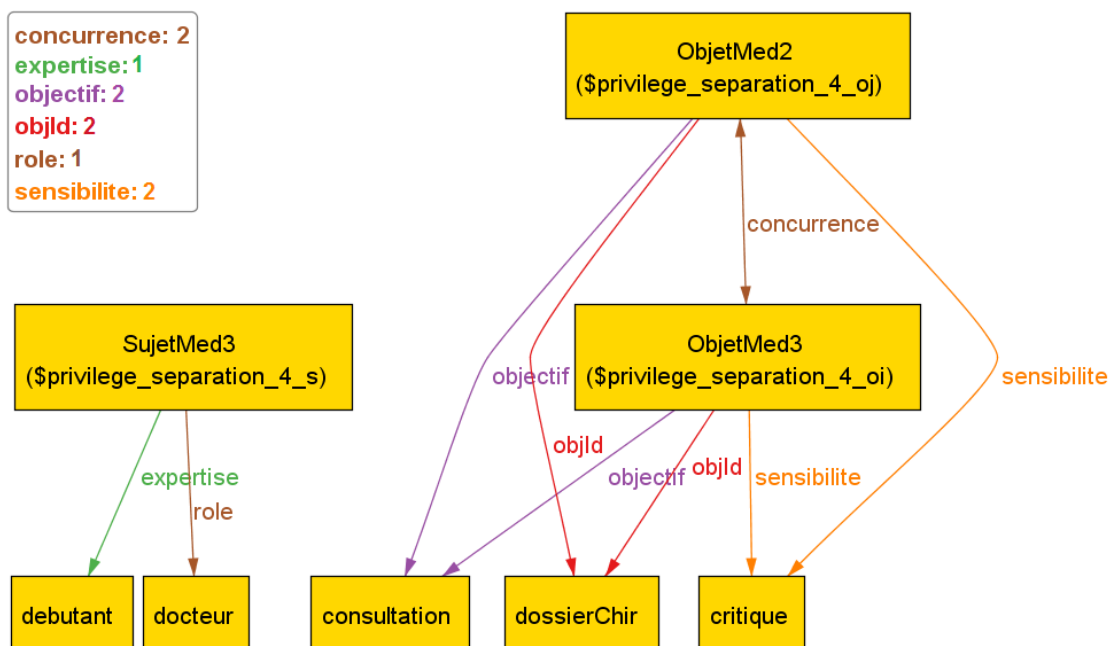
concurrence: 2
expertise: 1
objectif: 2
objId: 2
role: 1
sensibilite: 2

ObjetMed2
($privilege_separation_4_oj)

concurrence

SujetMed3
($privilege_separation_4_s)

ObjetMed3
($privilege_separation_4_oi)

objectif

sensibilite

objId

objectif

objId

sensibilite

expertise

role

debutant

docteur

consultation

dossierChir

critique